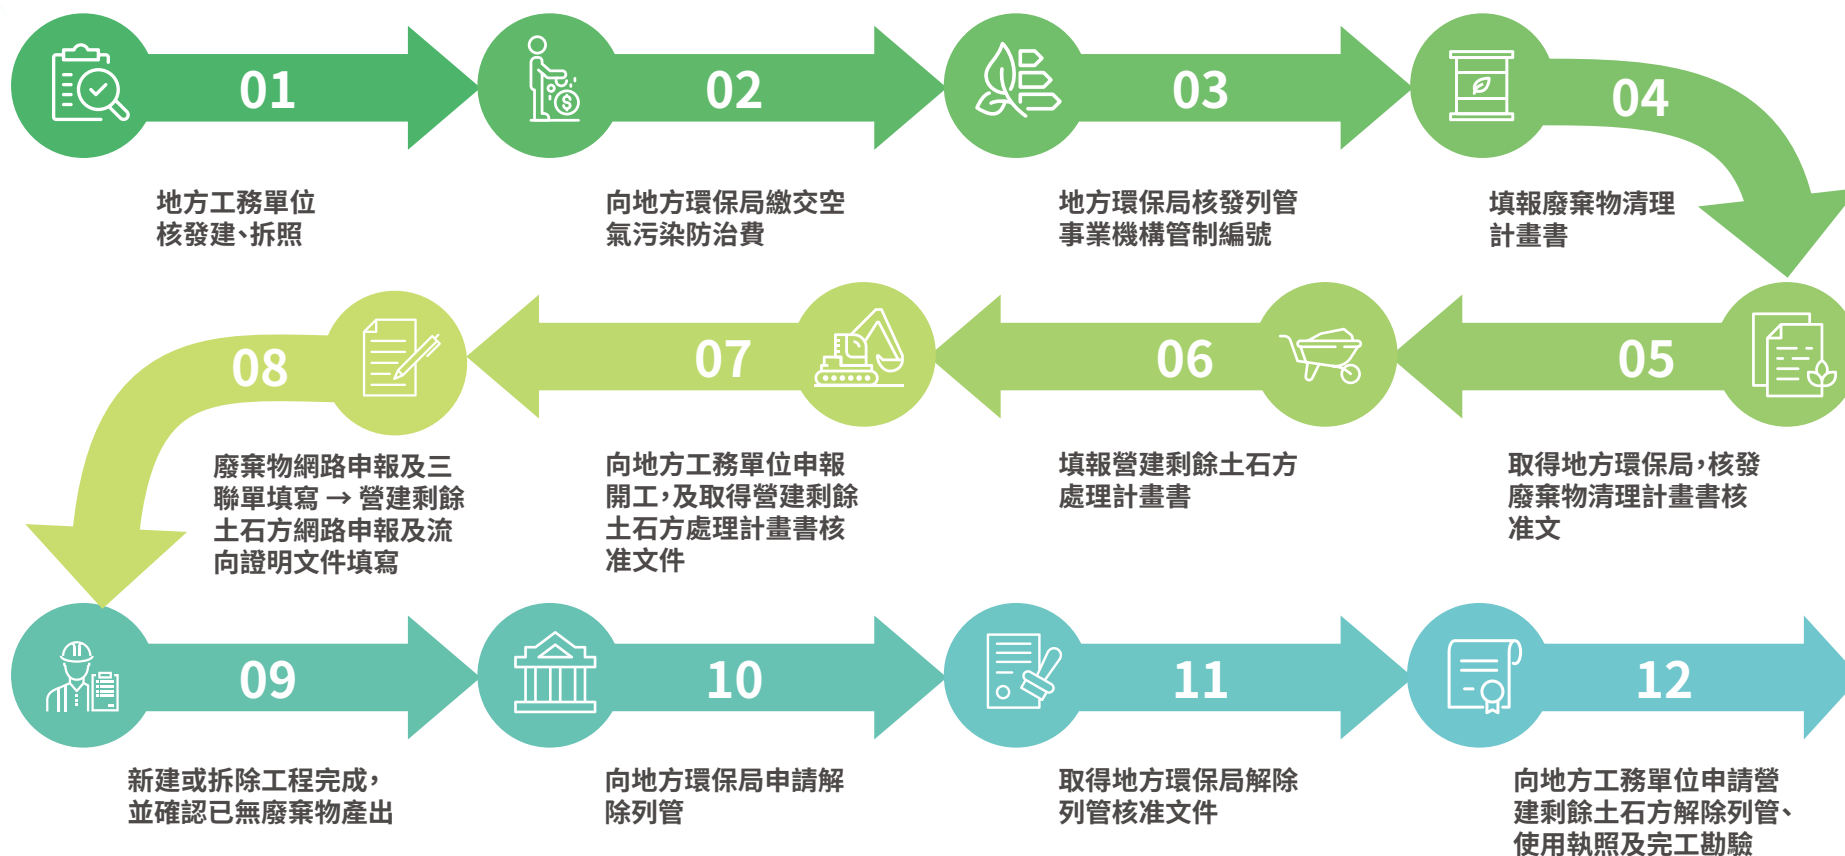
01

地方工務單位核發建、拆照

02

向地方環保局繳交空氣污染防治費

03

地方環保局核發列管事業機構管制編號

04

填報廢棄物清理計畫書

05

取得地方環保局，核發廢棄物清理計畫書核准文

06

填報營建剩餘土石方處理計畫書

07

向地方工務單位申報開工，及取得營建剩餘土石方處理計畫書核准文件

08

廢棄物網路申報及三聯單填寫 → 營建剩餘土石方網路申報及流向證明文件填寫

09

新建或拆除工程完成，並確認已無廢棄物產出

10

向地方環保局申請解除列管

11

取得地方環保局解除列管核准文件

12

向地方工務單位申請營建剩餘土石方解除列管、使用執照及完工勘驗